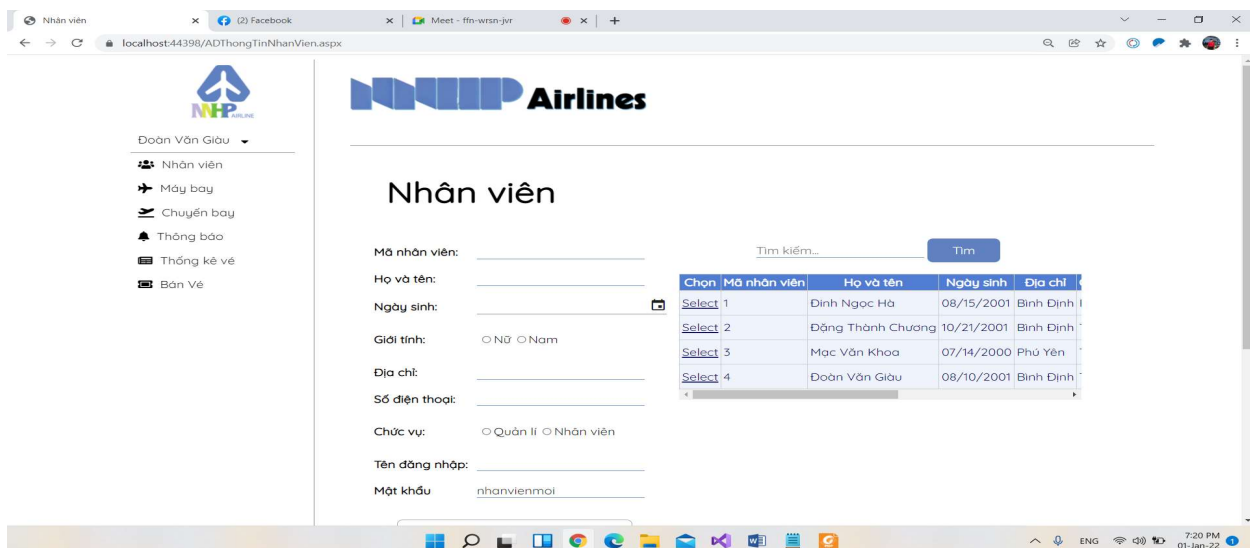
Nhân viên
(2) Facebook
Meet - ffn-wrsn-jvr
localhost:44398/ADThongTinNhanVien.aspx

NHP AIRLINE

Airlines

Đoàn Văn Giàu
Nhân viên
Máy bay
Chuyến bay
Thông báo
Thống kê vé
Bán Vé

Nhân viên

Mã nhân viên:
Họ và tên:
Ngày sinh:
Giới tính: Nữ Nam
Địa chỉ:
Số điện thoại:
Chức vụ: Quản lí Nhân viên
Tên đăng nhập:
Mật khẩu nhanvienmoi

Tìm kiếm...
Tìm

| Chọn | Mã nhân viên | Họ và tên | Ngày sinh | Địa chỉ |
|---|---|---|---|---|
| Select | 1 | Đinh Ngọc Hà | 08/15/2001 | Bình Định |
| Select | 2 | Đặng Thành Chương | 10/21/2001 | Bình Định |
| Select | 3 | Mạc Văn Khoa | 07/14/2000 | Phú Yên |
| Select | 4 | Đoàn Văn Giàu | 08/10/2001 | Bình Định |

ENG 7:20 PM 01-Jan-22